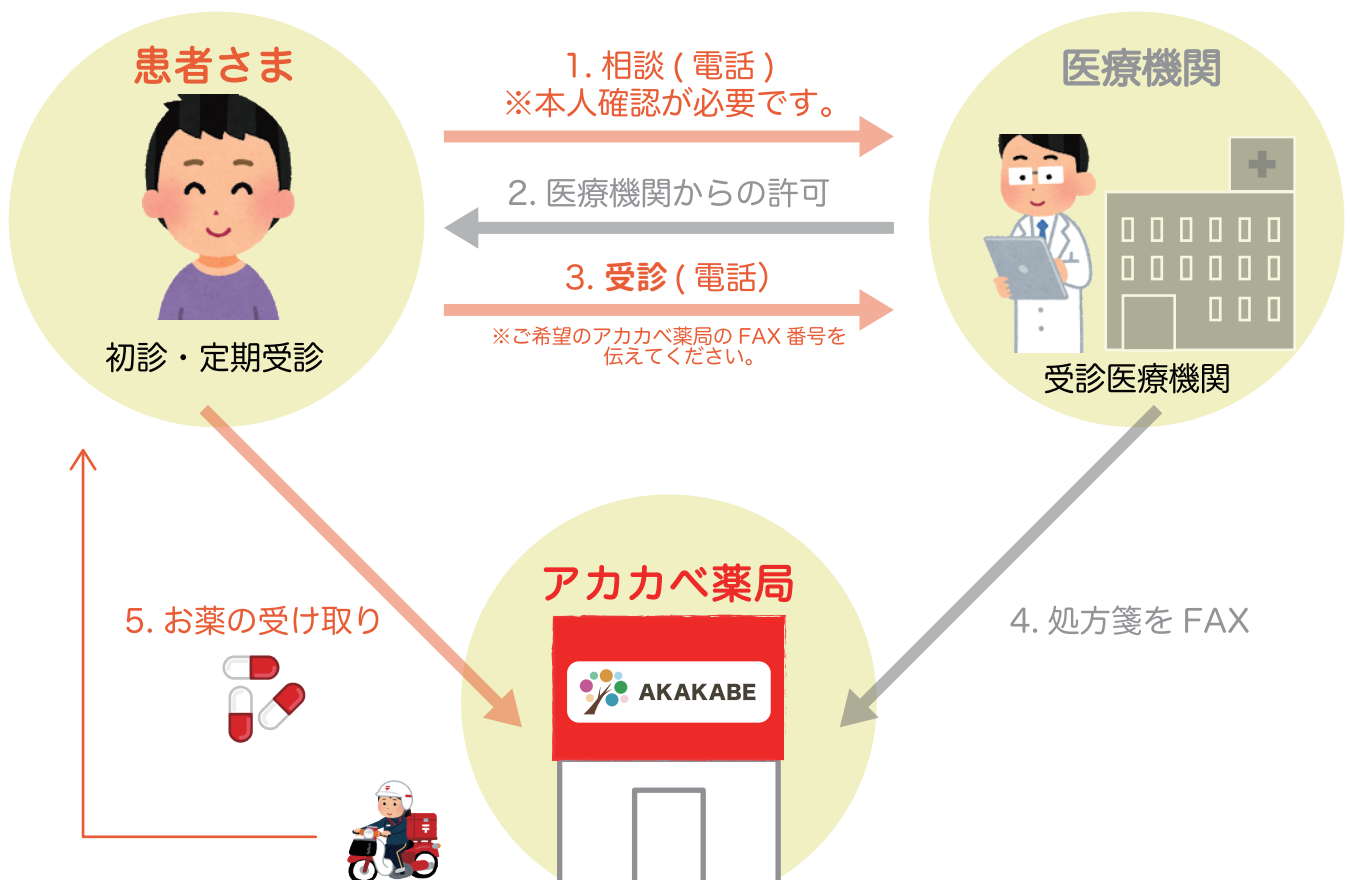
患者さま

初診・定期受診

1. 相談 ( 電話 )
※本人確認が必要です。

2. 医療機関からの許可

3. 受診 ( 電話 )
※ご希望のアカカベ薬局の FAX 番号を伝えてください。

医療機関

受診医療機関

5. お薬の受け取り

アカカベ薬局

AKAKABE

4. 処方箋を FAX